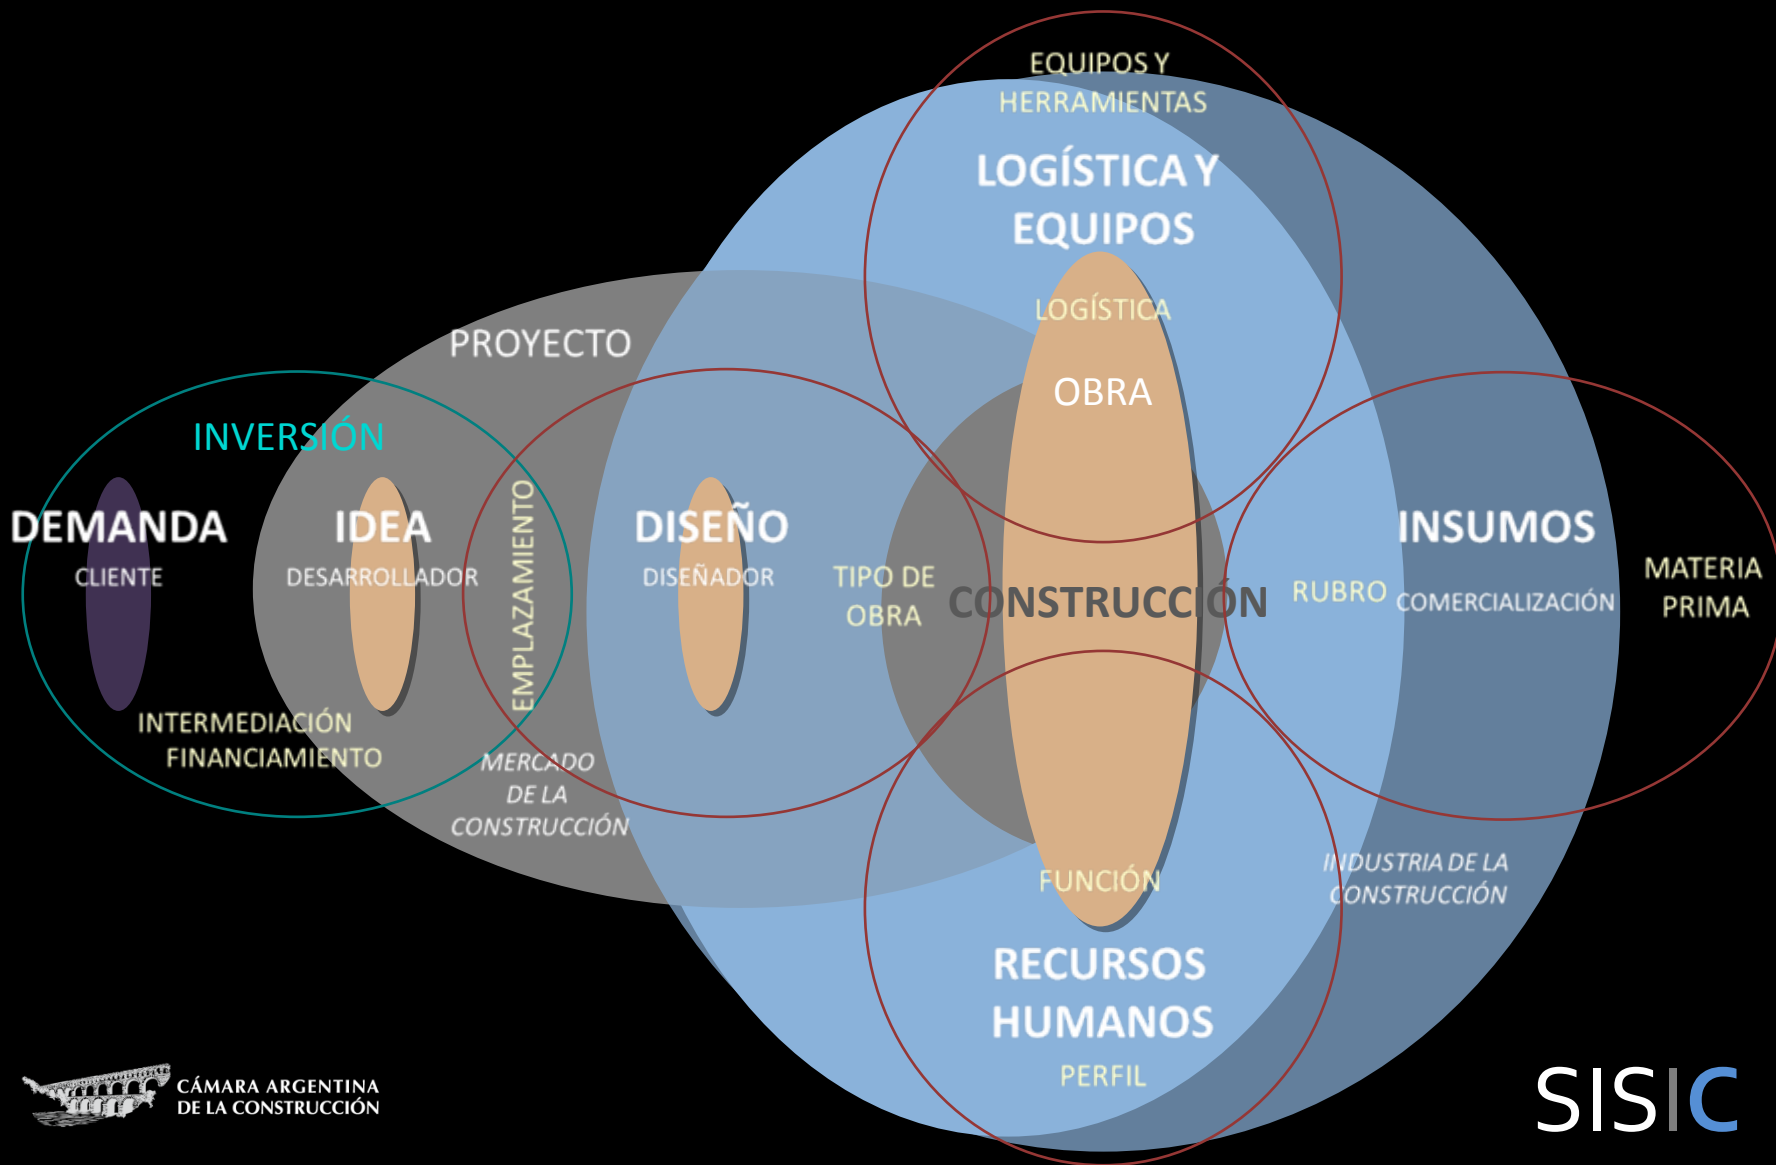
EQUIPOS Y
HERRAMIENTAS

LOGÍSTICA Y
EQUIPOS

LOGÍSTICA

OBRA

PROYECTO

INVERSIÓN

DEMANDA
CLIENTE

IDEA
DESARROLLADOR

EMPLAZAMIENTO

DISEÑO
DISEÑADOR

TIPO DE
OBRA

CONSTRUCCIÓN

RUBRO

INSUMOS
COMERCIALIZACIÓN

MATERIA
PRIMA

INTERMEDIACIÓN
FINANCIAMIENTO

MERCADO
DE LA
CONSTRUCCIÓN

FUNCIÓN

INDUSTRIA DE LA
CONSTRUCCIÓN

RECURSOS
HUMANOS
PERFIL

CÁMARA ARGENTINA
DE LA CONSTRUCCIÓN

SISIC